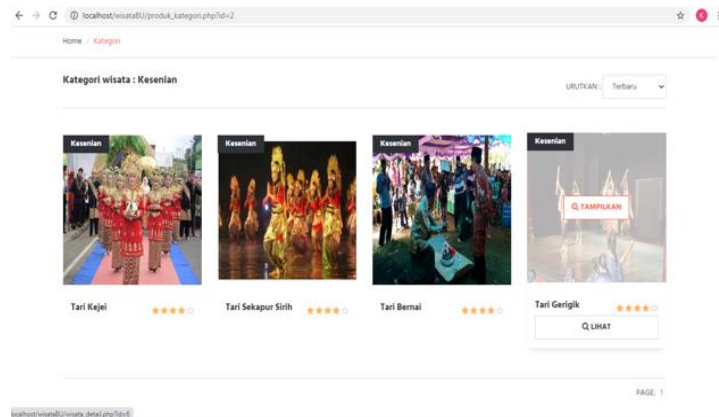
localhost/wisataBU/produk_kategori.php?id=2

Home / Kategori

Kategori wisata : Kesenian

URUTKAN : Terbaru

Kesenian

Tari Kejei

Kesenian

Tari Sekapur Sirih

Kesenian

Tari Bernai

Kesenian

TAMPILKAN

Tari Gerigik

LIHAT

PAGE: 1

localhost/wisataBU/wisata_detail.php?id=8